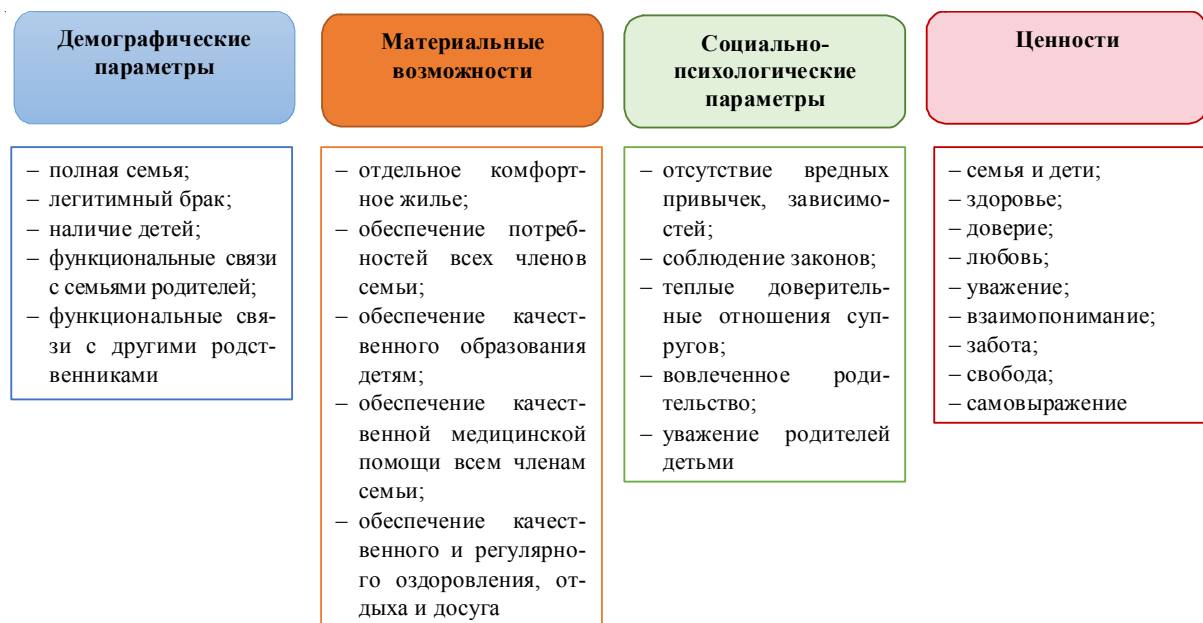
Демографические параметры

– полная семья;
– легитимный брак;
– наличие детей;
– функциональные связи с семьями родителей;
– функциональные связи с другими родственниками

Материальные возможности

– отдельное комфортное жилье;
– обеспечение потребностей всех членов семьи;
– обеспечение качественного образования детям;
– обеспечение качественной медицинской помощи всем членам семьи;
– обеспечение качественного и регулярного оздоровления, отдыха и досуга

Социально-психологические параметры

– отсутствие вредных привычек, зависимостей;
– соблюдение законов;
– теплые доверительные отношения супругов;
– вовлеченное родительство;
– уважение родителей детьми

Ценности

– семья и дети;
– здоровье;
– доверие;
– любовь;
– уважение;
– взаимопонимание;
– забота;
– свобода;
– самовыражение